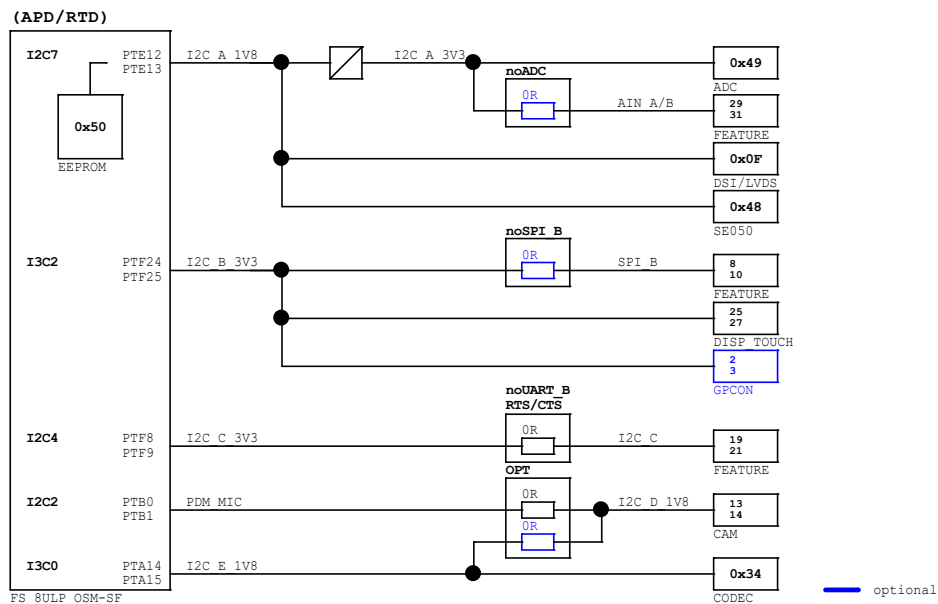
(APD/RTD)

I2C7 PTE12 PTE13 I2C A 1V8 I2C A 3V3 0x49 ADC

noADC 0R AIN A/B 29 31 FEATURE

0x50 EEPROM

0x0F DSI/LVDS

0x48 SE050

noSPI_B

I3C2 PTF24 PTF25 I2C_B_3V3 0R SPI_B 8 10 FEATURE

25 27 DISP_TOUCH

2 3 GPCON

noUART_B RTS/CTS

I2C4 PTF8 PTF9 I2C C 3V3 0R I2C C 19 21 FEATURE

OPT

I2C2 PTB0 PTB1 PDM MIC 0R 0R I2C D 1V8 13 14 CAM

I3C0 PTA14 PTA15 I2C E 1V8 0x34 CODEC

FS 8ULP OSM-SF

optional